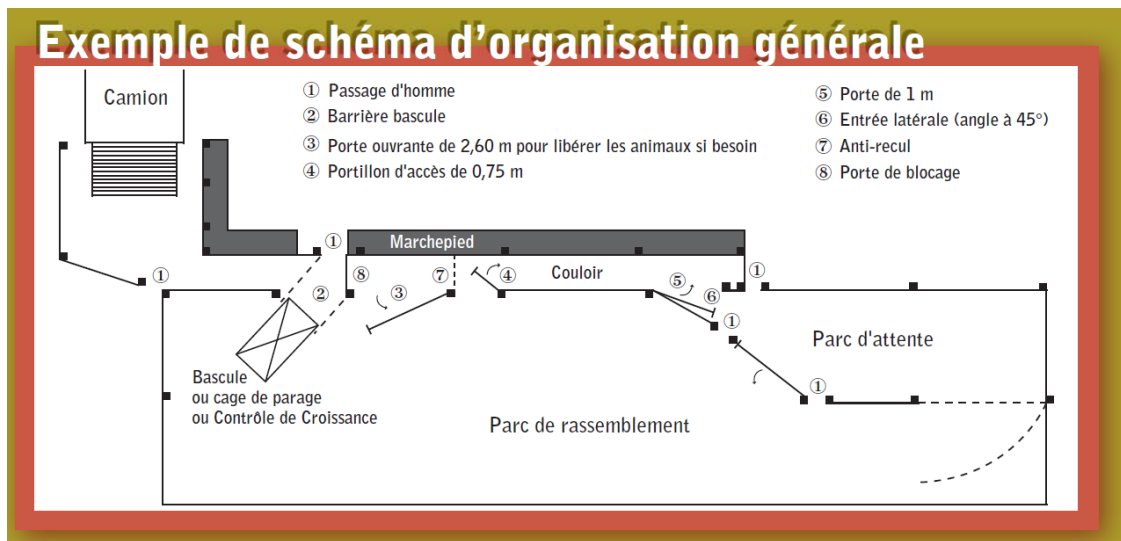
Exemple de schéma d'organisation générale

① Passage d'homme
② Barrière bascule
③ Porte ouvrante de 2,60 m pour libérer les animaux si besoin
④ Portillon d'accès de 0,75 m

⑤ Porte de 1 m
⑥ Entrée latérale (angle à 45°)
⑦ Anti-recul
⑧ Porte de blocage

Camion

Marchepied

①

①

⑧ ③ ⑦ ④ Couloir ⑤ ⑥ ①

②

①

Parc d'attente

①

Bascule ou cage de parage ou Contrôle de Croissance

Parc de rassemblement